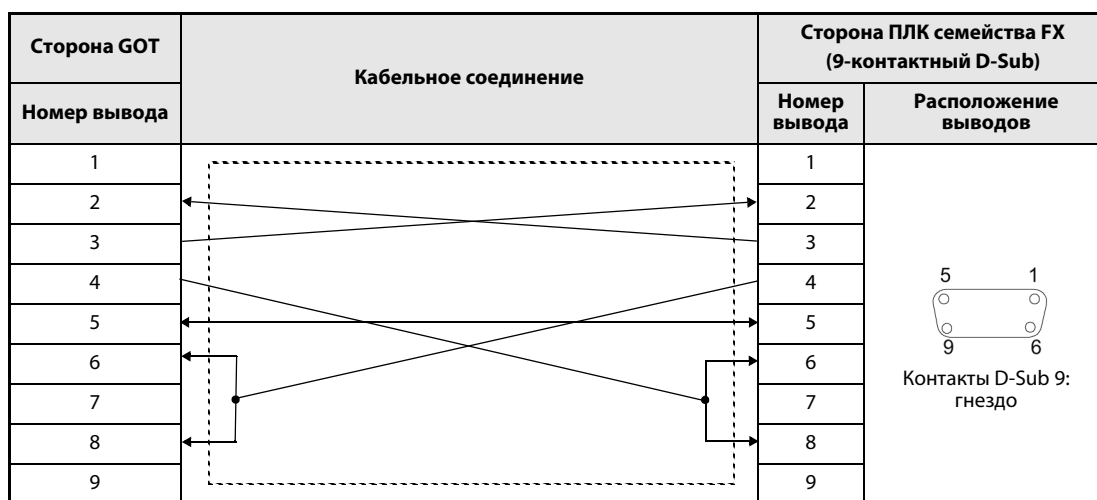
| Сторона GOT | Кабельное соединение | Сторона ПЛК семейства FX (9-контактный D-Sub) | |
|---|---|---|---|
| Номер вывода | | Номер вывода | Расположение выводов |
| 1 | | 1 | 5 1 9 6 Контакты D-Sub 9: гнездо |
| 2 | | 2 | |
| 3 | | 3 | |
| 4 | | 4 | |
| 5 | | 5 | |
| 6 | | 6 | |
| 7 | | 7 | |
| 8 | | 8 | |
| 9 | | 9 | |